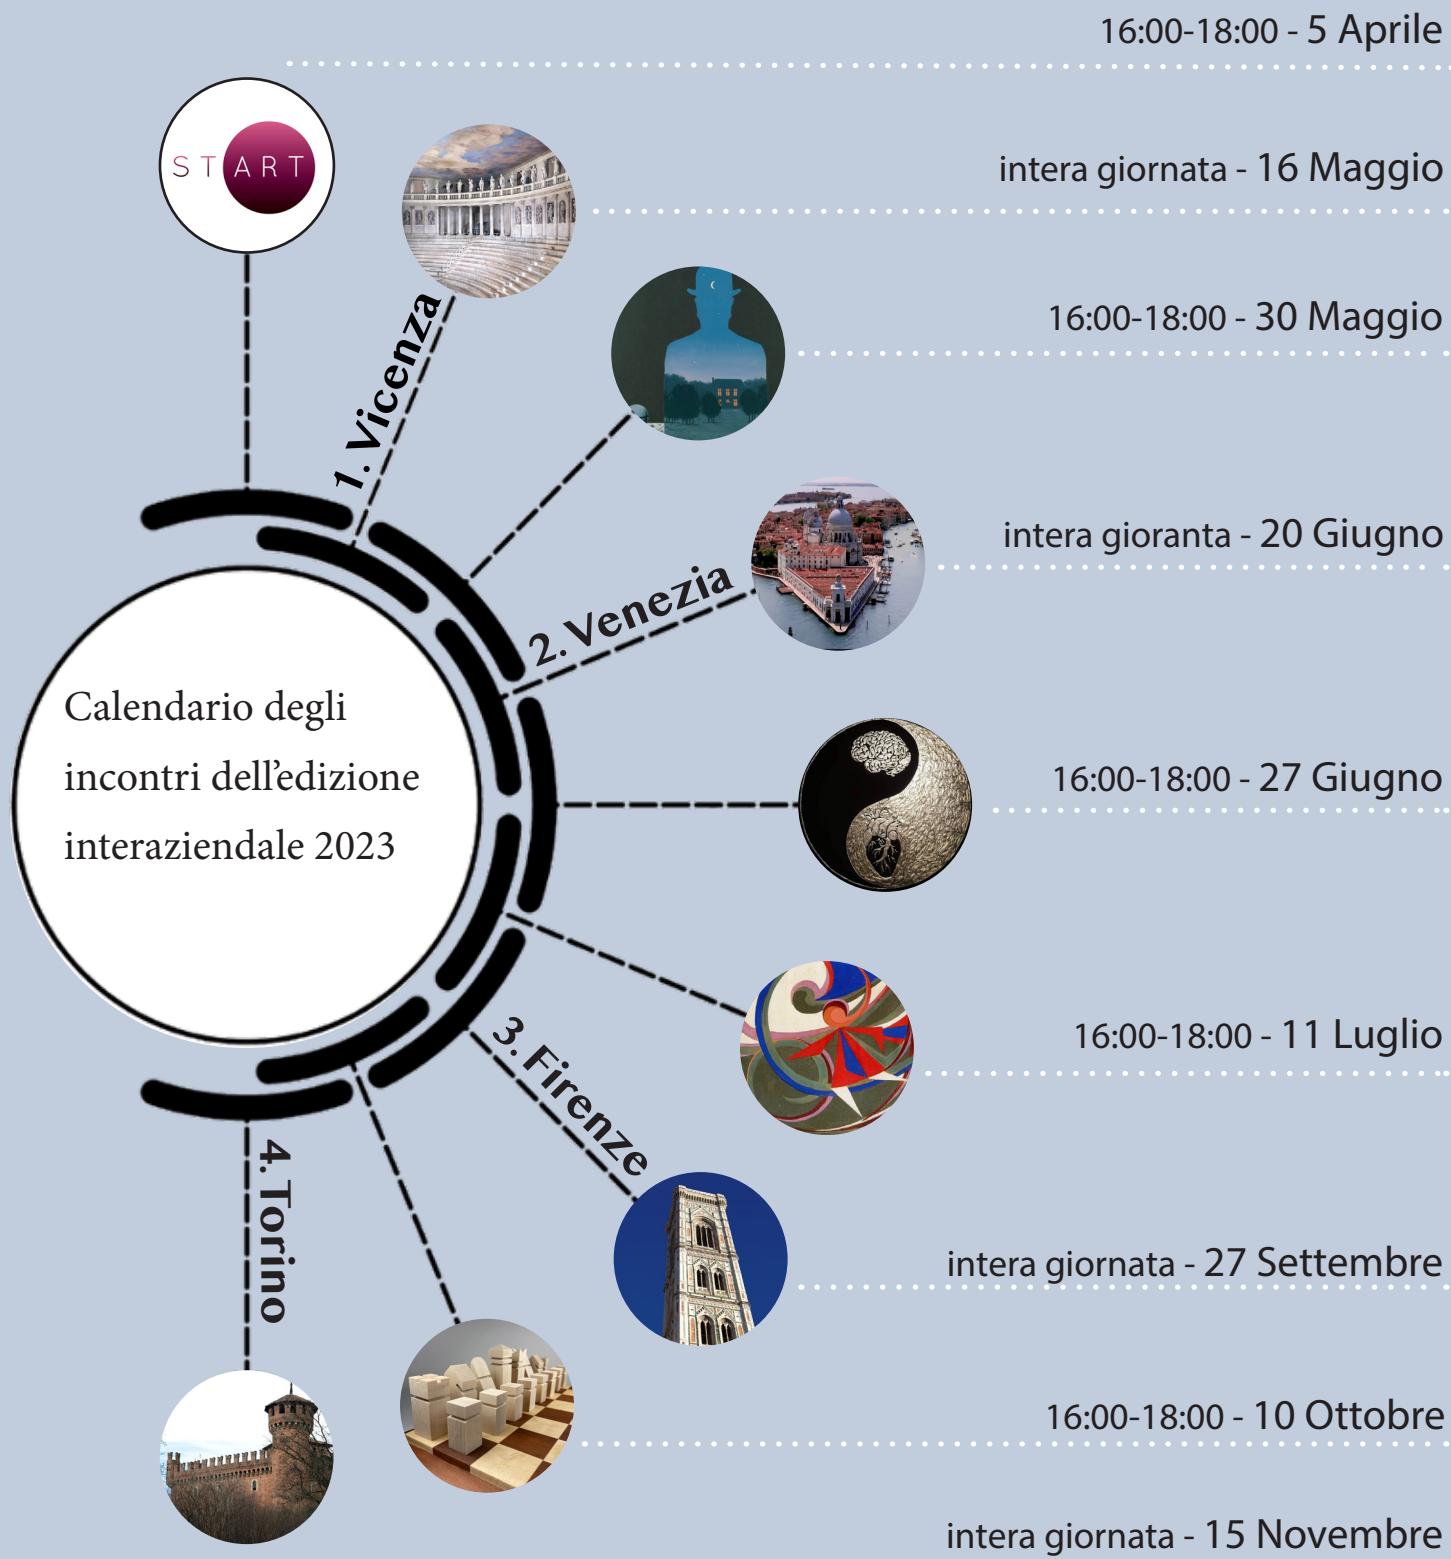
16:00-18:00 - 5 Aprile

START

intera giornata - 16 Maggio

1. Vicenza

16:00-18:00 - 30 Maggio

intera gioranta - 20 Giugno

2. Venezia

Calendario degli incontri dell'edizione interaziendale 2023

16:00-18:00 - 27 Giugno

16:00-18:00 - 11 Luglio

3. Firenze

intera giornata - 27 Settembre

4. Torino

16:00-18:00 - 10 Ottobre

intera giornata - 15 Novembre